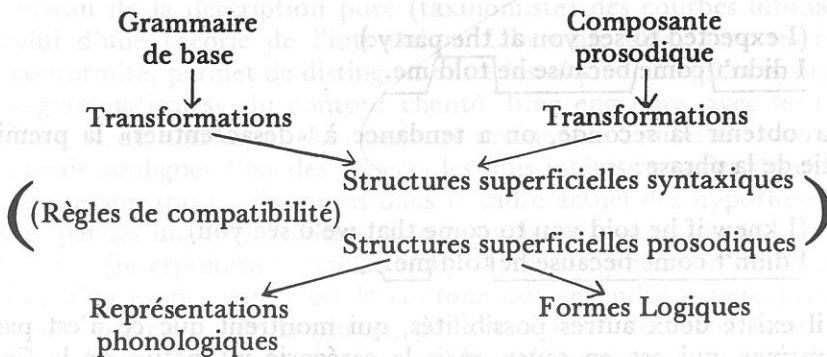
Grammaire de base

Composante prosodique

Transformations

Transformations

Structures superficielles syntaxiques

(Règles de compatibilité)

Structures superficielles prosodiques

Représentations phonologiques

Formes Logiques